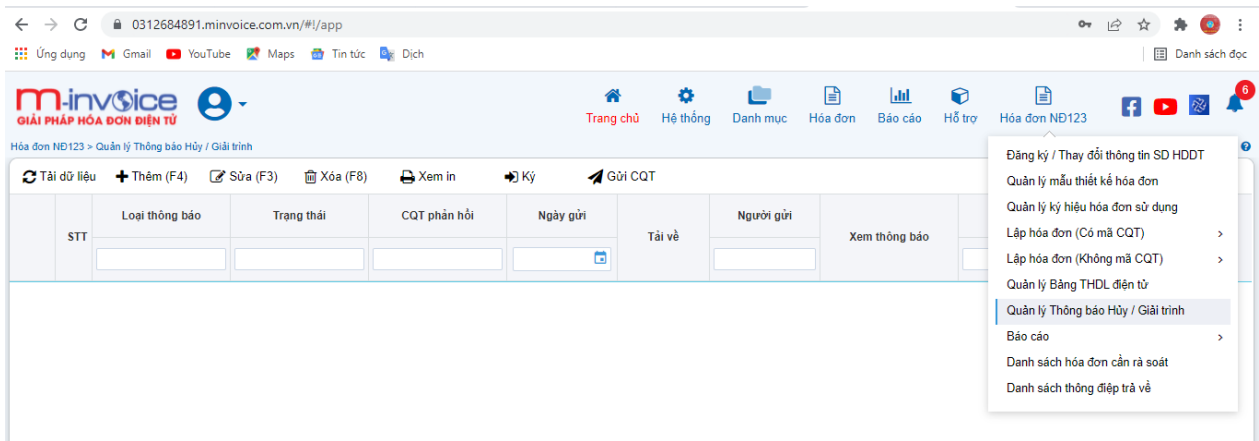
0312684891.minvoice.com.vn/#!/app

Ứng dụng Gmail YouTube Maps Tin tức Dịch Danh sách đọc

m-invoice
GIẢI PHÁP HÓA ĐƠN ĐIỆN TỬ

Trang chủ Hệ thống Danh mục Hóa đơn Báo cáo Hỗ trợ Hóa đơn NĐ123 6

Hóa đơn NĐ123 > Quản lý Thông báo Hủy / Giải trình

Tải dữ liệu Thêm (F4) Sửa (F3) Xóa (F8) Xem in Ký Gửi CQT

| STT | Loại thông báo | Trạng thái | CQT phản hồi | Ngày gửi | Tải về | Người gửi | Xem thông báo |
|---|---|---|---|---|---|---|---|

Đăng ký / Thay đổi thông tin SD HĐĐT
Quản lý mẫu thiết kế hóa đơn
Quản lý ký hiệu hóa đơn sử dụng
Lập hóa đơn (Có mã CQT)
Lập hóa đơn (Không mã CQT)
Quản lý Bảng THDL điện tử
Quản lý Thông báo Hủy / Giải trình
Báo cáo
Danh sách hóa đơn cần rà soát
Danh sách thông điệp trả về